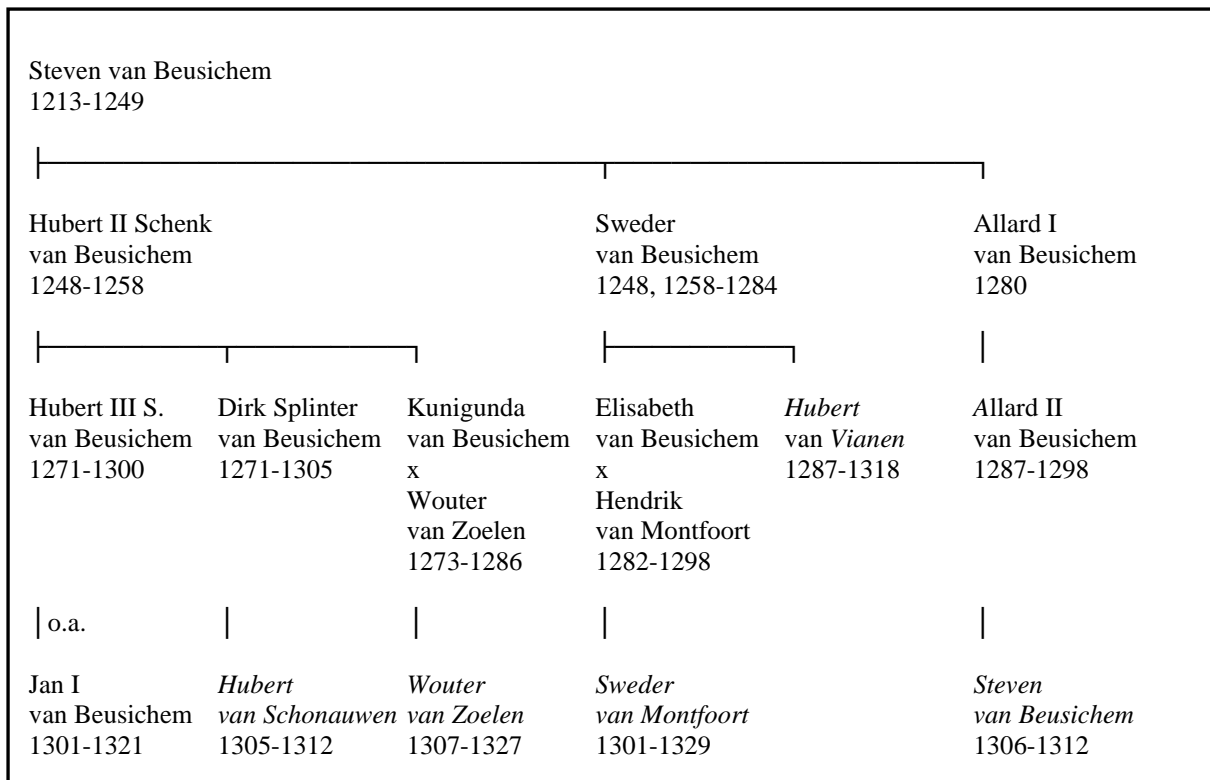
Steven van Beusichem
1213-1249

Hubert II Schenk
van Beusichem
1248-1258

Sweder
van Beusichem
1248, 1258-1284

Allard I
van Beusichem
1280

Hubert III S.
van Beusichem
1271-1300

Dirk Splinter
van Beusichem
1271-1305

Kunigunda
van Beusichem
x
Wouter
van Zoelen
1273-1286

Elisabeth
van Beusichem
x
Hendrik
van Montfoort
1282-1298

*Hubert*
van *Vianen*
1287-1318

Allard II
van Beusichem
1287-1298

o.a.

Jan I
van Beusichem
1301-1321

*Hubert*
*van Schonauwen*
1305-1312

*Wouter*
*van Zoelen*
1307-1327

*Sweder*
*van Montfoort*
1301-1329

*Steven*
*van Beusichem*
1306-1312